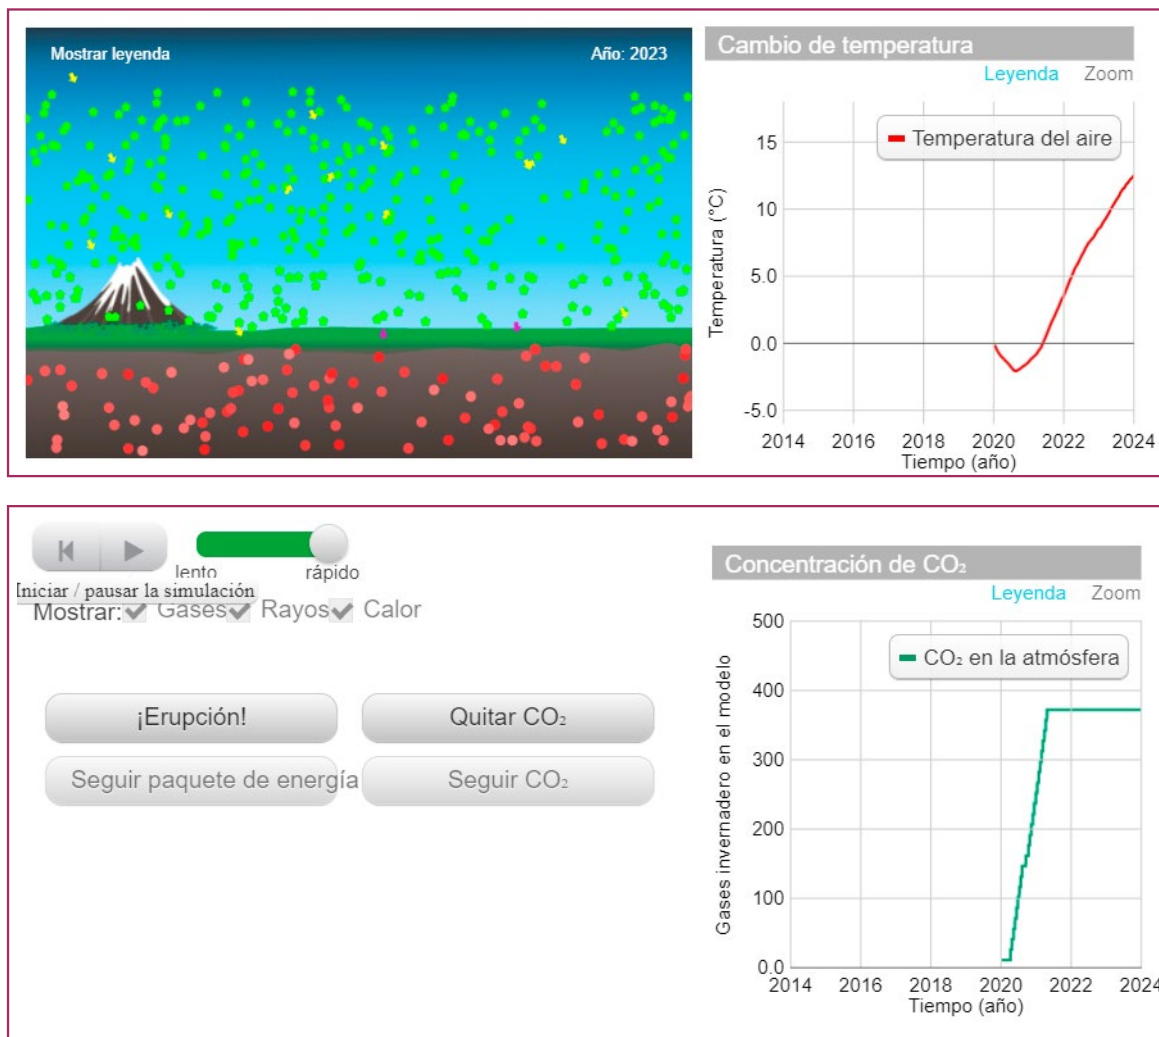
Mostrar leyenda
Año: 2023

Cambio de temperatura
Leyenda Zoom
Temperatura del aire
Temperatura (°C)
15
10
5.0
0.0
-5.0
2014 2016 2018 2020 2022 2024
Tiempo (año)

lento rápido
Iniciar / pausar la simulación
Mostrar: Gases Rayos Calor

¡Erupción!
Quitar $CO_2$
Seguir paquete de energía
Seguir $CO_2$

Concentración de $CO_2$
Leyenda Zoom
$CO_2$ en la atmósfera
Gases invernadero en el modelo
500
400
300
200
100
0.0
2014 2016 2018 2020 2022 2024
Tiempo (año)